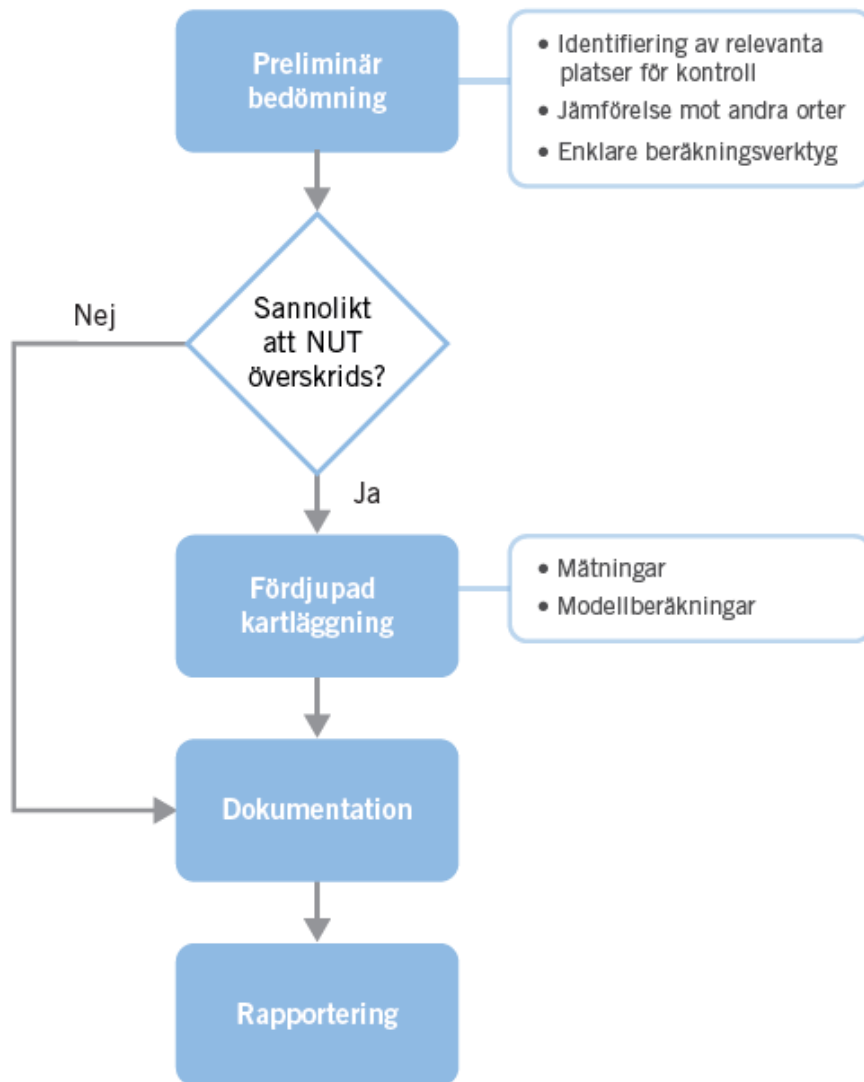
Preliminär bedömning

• Identifiering av relevanta platser för kontroll
• Jämförelse mot andra orter
• Enklare beräkningsverktyg

Sannolikt att NUT överskrids?

Nej

Ja

Fördjupad kartläggning

• Mätningar
• Modellberäkningar

Dokumentation

Rapportering